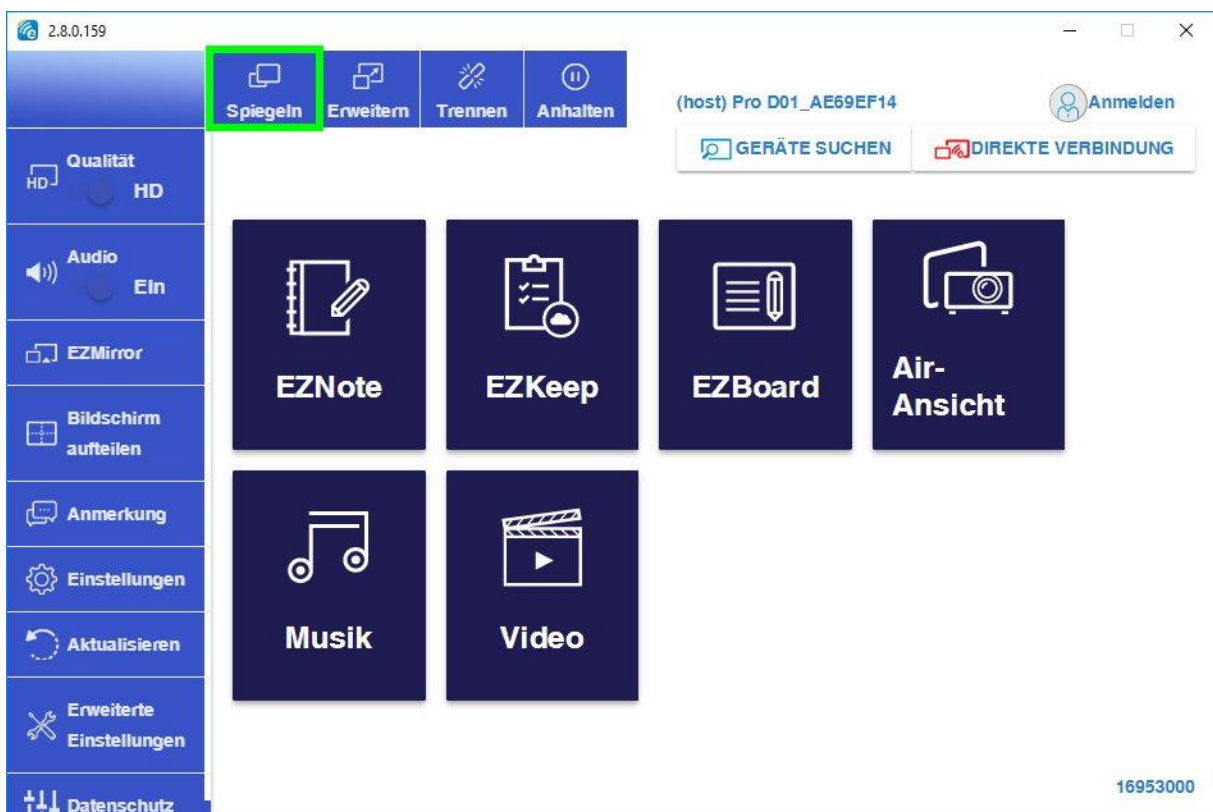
2.8.0.159

Spiegeln
Erweitern
Trennen
Anhalten

(host) Pro D01_AE69EF14
Anmelden

GERÄTE SUCHEN
DIREKTE VERBINDUNG

HD
Qualität
HD

Audio
Ein

EZMirror

Bildschirm aufteilen

Anmerkung

Einstellungen

Aktualisieren

Erweiterte Einstellungen

Datenschutz

EZNote
EZKeep
EZBoard
Air-Ansicht
Musik
Video

16953000